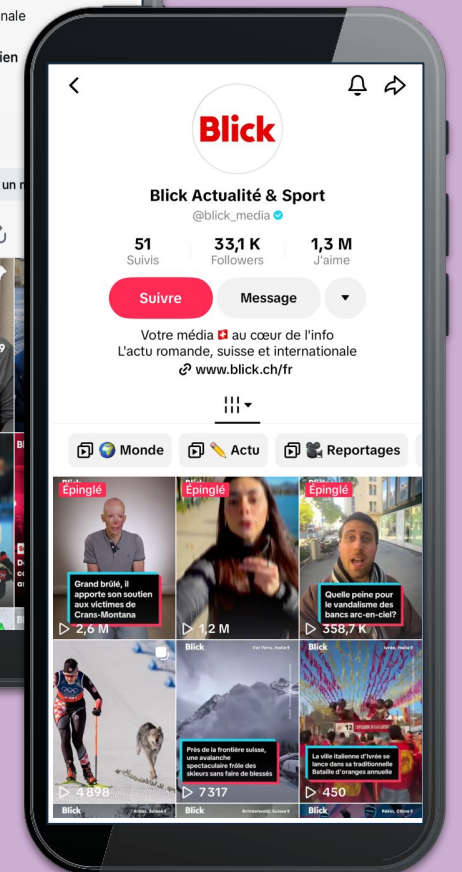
nale

ien

un n

Blick

Blick Actualité & Sport
@blick_media

51 Suivis
33,1 K Followers
1,3 M J'aime

Suivre
Message

Votre média 🇨🇭 au cœur de l'info
L'actu romande, suisse et internationale
🔗 www.blick.ch/fr

🌍 Monde
✏️ Actu
🎥 Reportages

Épinglé
Grand brûlé, il apporte son soutien aux victimes de Crans-Montana
▷ 2,6 M

Épinglé
▷ 1,2 M

Épinglé
Quelle peine pour le vandalisme des bancs arc-en-ciel?
▷ 358,7 K

Blick
▷ 4 898

Blick
Près de la frontière suisse, une avalanche spectaculaire frôle des skieurs sans faire de blessés
▷ 7 317

Blick
La ville italienne d'Ivrée se lance dans sa traditionnelle Bataille d'oranges annuelle
▷ 450